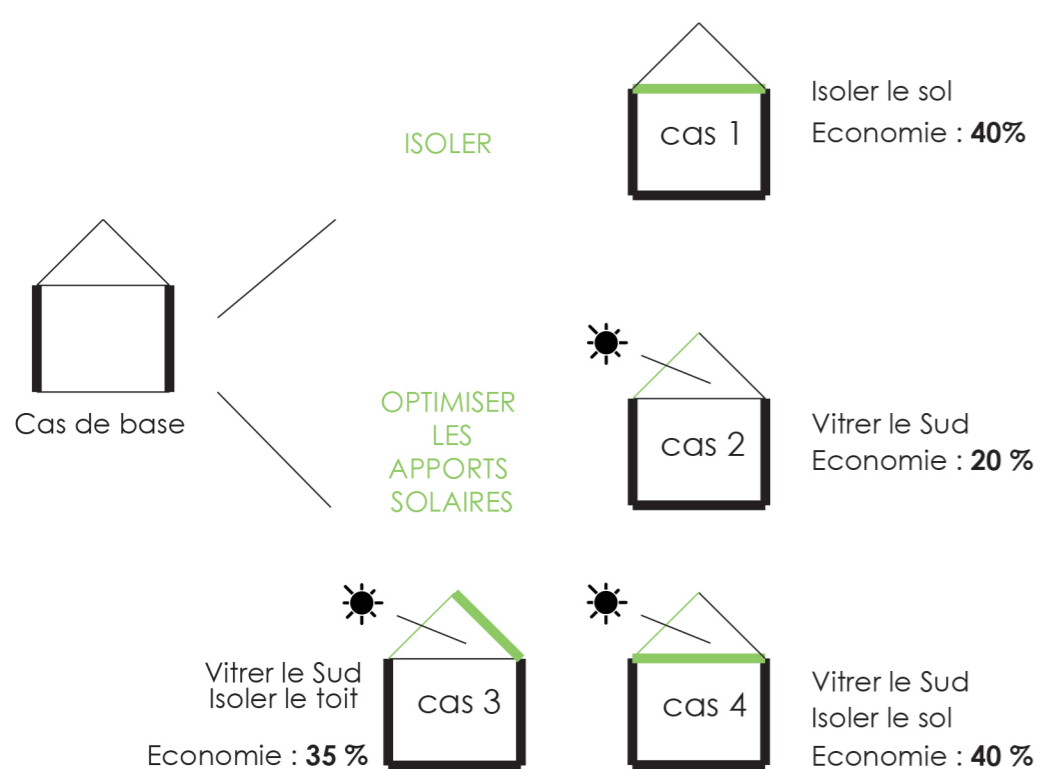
ISOLER

cas 1

Isoler le sol
Economie : **40%**

Cas de base

OPTIMISER
LES
APPORTS
SOLAIRES

cas 2

Vitrer le Sud
Economie : **20 %**

Vitrer le Sud
Isoler le toit

cas 3

Economie : **35 %**

cas 4

Vitrer le Sud
Isoler le sol
Economie : **40 %**